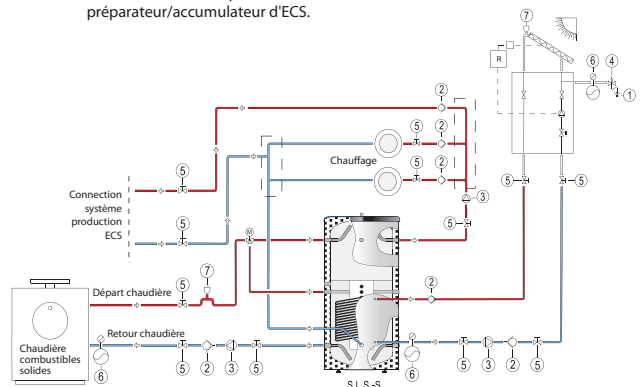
préparateur/accumulateur d'ECS.

⑦

R

⑥ ④

①

②

⑤ ②

Chauffage

⑤ ②

⑤ ⑤

Connection système production ECS

⑤

⑤

③

⑤

⑤

②

⑦

Départ chaudière ⑤

Retour chaudière

⑤ ② ③ ⑤

Chaudière combustibles solides

⑥

⑥

⑤ ③ ② ⑤

S.L.S.-S